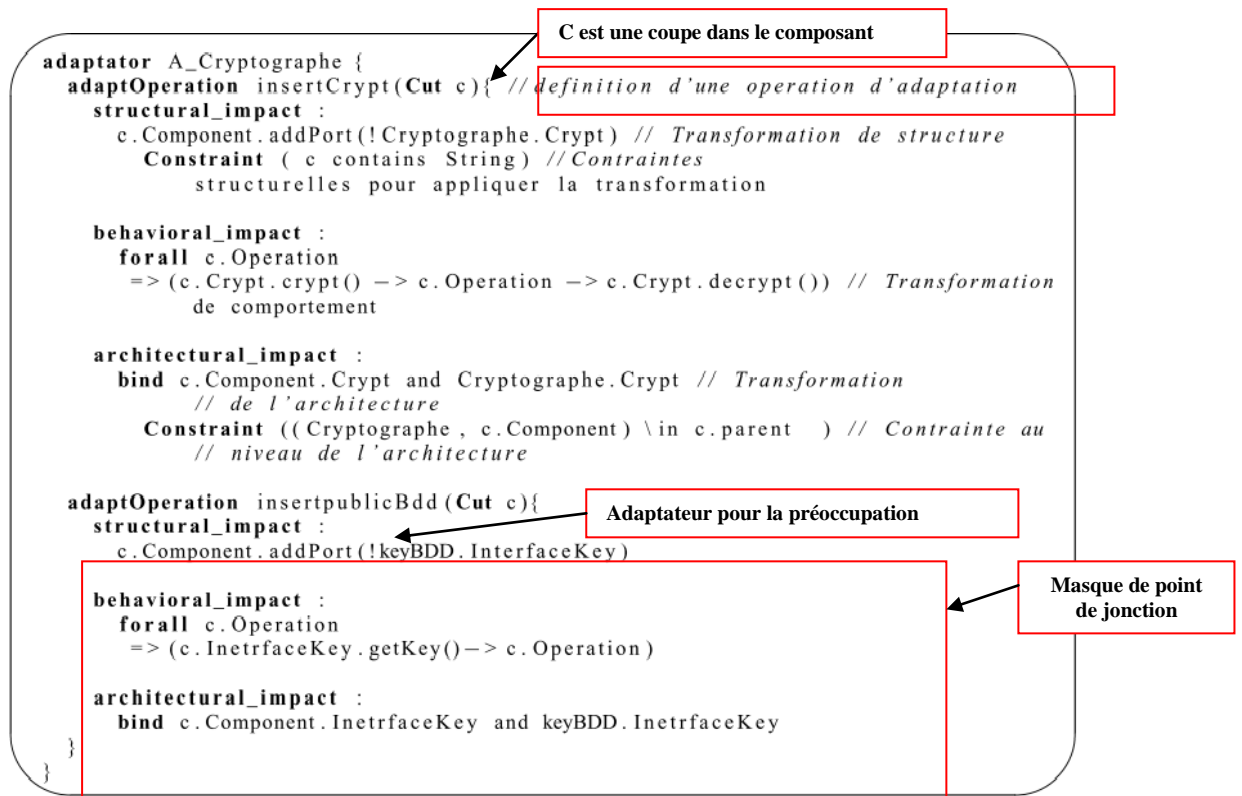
C est une coupe dans le composant

adaptator A_Cryptographe {
adaptOperation insertCrypt(Cut c){ //definition d'une operation d'adaptation
structural_impact :
c.Component.addPort(!Cryptographe.Crypt) // Transformation de structure
Constraint ( c contains String ) //Contraintes structurelles pour appliquer la transformation

behavioral_impact :
forall c.Operation
=> (c.Crypt.crypt() -> c.Operation -> c.Crypt.decrypt()) // Transformation de comportement

architectural_impact :
bind c.Component.Crypt and Cryptographe.Crypt // Transformation // de l'architecture
Constraint ((Cryptographe, c.Component) \in c.parent ) // Contrainte au // niveau de l'architecture

adaptOperation insertpublicBdd(Cut c){
structural_impact :
c.Component.addPort(!keyBDD.InterfaceKey)

Adaptateur pour la préoccupation

Masque de point de jonction

behavioral_impact :
forall c.Operation
=> (c.InetrfaceKey.getKey()-> c.Operation)

architectural_impact :
bind c.Component.InetrfaceKey and keyBDD.InetrfaceKey
}
}